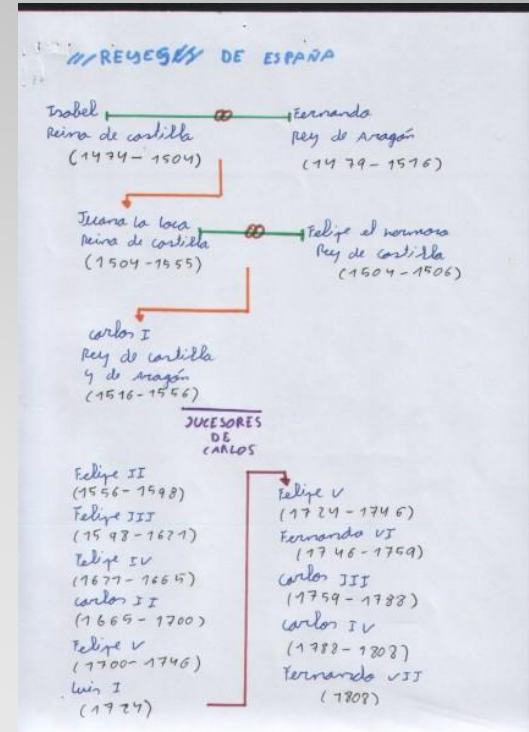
REYES DE ESPAÑA

Isabel Reina de castilla (1474 - 1504) $\infty$ Fernando Rey de Aragón (1479 - 1516)

Juana la loca Reina de castilla (1504 - 1555) $\infty$ Felipe el hermoso Rey de castilla (1504 - 1506)

carlos I Rey de castilla y de Aragón (1516 - 1556)

SUCESORES DE CARLOS

Felipe II (1556 - 1598)
Felipe III (1598 - 1621)
Felipe IV (1621 - 1665)
carlos II (1665 - 1700)
Felipe V (1700 - 1746)
Luis I (1724)

Felipe V (1724 - 1746)
Fernando VI (1746 - 1759)
carlos III (1759 - 1788)
carlos IV (1788 - 1808)
Fernando VII (1808)